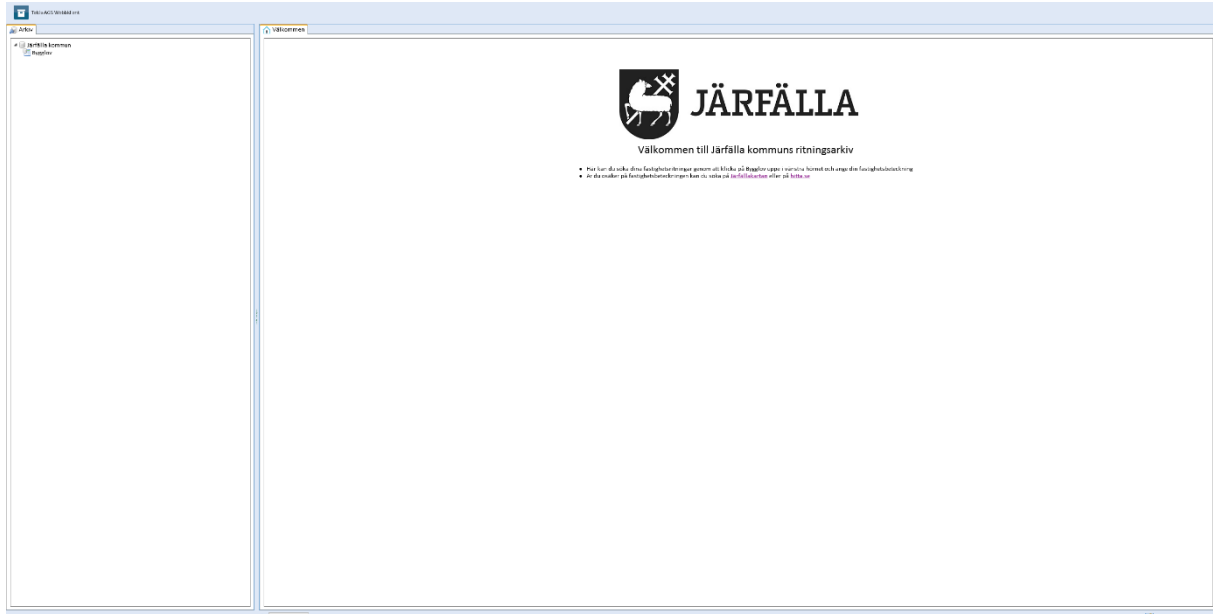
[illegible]

Arkiv

Järfälla kommun
Bygglov

Välkommen

JÄRFÄLLA

Välkommen till Järfälla kommuns ritningsarkiv

- Här kan du söka dina fastighetsritningar genom att klicka på Bygglov uppe i vänstra hörnet och ange din fastighetsbeteckning
- Är du osäker på fastighetsbeteckningen kan du söka på Järfällakartan eller på hitta.se